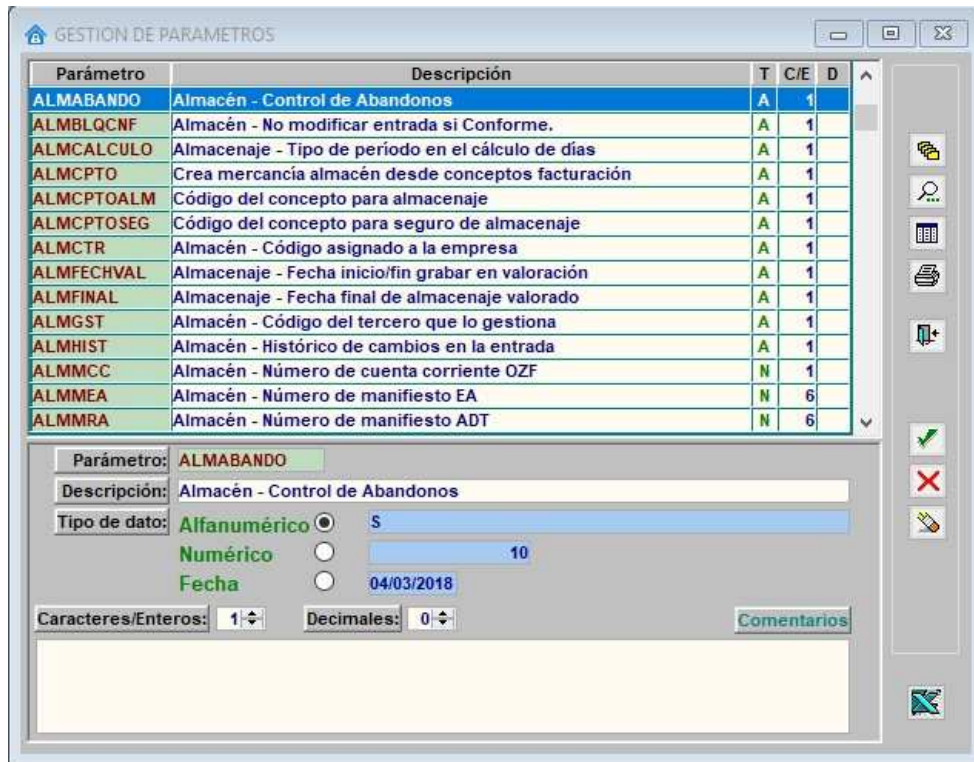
GESTION DE PARAMETROS

| Parámetro | Descripción | T | C/E | D |
|---|---|---|---|---|
| ALMABANDO | Almacén - Control de Abandonos | A | 1 | |
| ALMBLQCNF | Almacén - No modificar entrada si Conforme. | A | 1 | |
| ALMCALCULO | Almacenaje - Tipo de período en el cálculo de días | A | 1 | |
| ALMCPTO | Crea mercancía almacén desde conceptos facturación | A | 1 | |
| ALMCPTOALM | Código del concepto para almacenaje | A | 1 | |
| ALMCPTOSEG | Código del concepto para seguro de almacenaje | A | 1 | |
| ALMCTR | Almacén - Código asignado a la empresa | A | 1 | |
| ALMFECHVAL | Almacenaje - Fecha inicio/fin grabar en valoración | A | 1 | |
| ALMFINAL | Almacenaje - Fecha final de almacenaje valorado | A | 1 | |
| ALMGST | Almacén - Código del tercero que lo gestiona | A | 1 | |
| ALMHIST | Almacén - Histórico de cambios en la entrada | A | 1 | |
| ALMMCC | Almacén - Número de cuenta corriente OZF | N | 1 | |
| ALMMEA | Almacén - Número de manifiesto EA | N | 6 | |
| ALMMRA | Almacén - Número de manifiesto ADT | N | 6 | |

Parámetro: ALMABANDO
Descripción: Almacén - Control de Abandonos
Tipo de dato: Alfanumérico S
Numérico 10
Fecha 04/03/2018
Caracteres/Enteros: 1
Decimales: 0
Comentarios